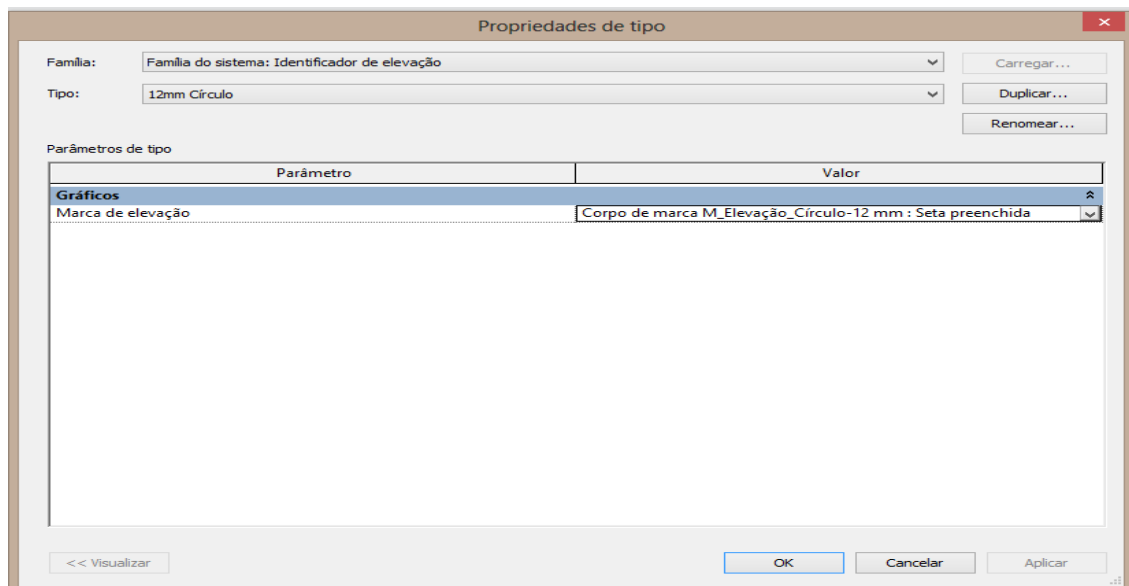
Propriedades de tipo

Família: Família do sistema: Identificador de elevação

Tipo: 12mm Círculo

Carregar...

Duplicar...

Renomear...

Parâmetros de tipo

| Parâmetro | Valor |
|---|---|
| **Gráficos** | |
| Marca de elevação | Corpo de marca M_Elevação_Círculo-12 mm : Seta preenchida |

<< Visualizar

OK

Cancelar

Aplicar